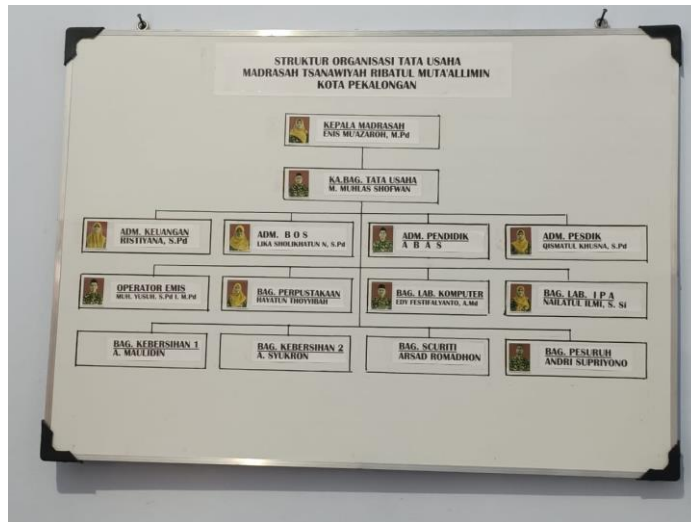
STRUKTUR ORGANISASI TATA USAHA
MADRASAH TSANAWIYAH RIBATUL MUTA'ALLIMIN
KOTA PEKALONGAN

KEPALA MADRASAH
ENIS MUAZAROH, M.Pd

KA.BAG. TATA USAHA
M. MUHLAS SHOFWAN

ADM. KEUANGAN
RISTIYANA, S.Pd

ADM. B O S
LIKA SHOLIKHATUN N, S.Pd

ADM. PENDIDIK
A B A S

ADM. PESDIK
QISMATUL KHUSNA, S.Pd

OPERATOR EMIS
MUH. YUSUF, S.Pd I, M.Pd

BAG. PERPUSTAKAAN
HAYATUN THOYYIBAH

BAG. LAB. KOMPUTER
EDY FESTIFALYANTO, A.Md

BAG. LAB. I P A
NAILATUL ILMI, S. Si

BAG. KEBERSIHAN 1
A. MAULIDIN

BAG. KEBERSIHAN 2
A. SYUKRON

BAG. SCURITI
ARSAD ROMADHON

BAG. PESURUH
ANDRI SUPRIYONO